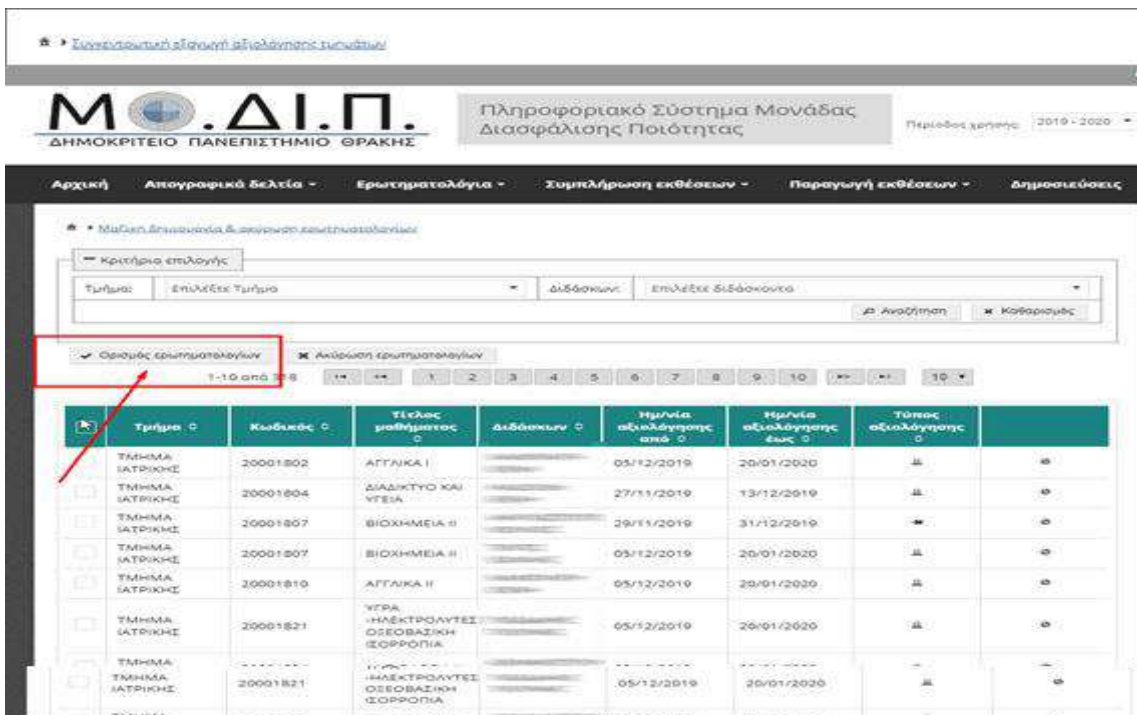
Συγκεντρωτική εξαγωγή αξιολόγησης εγγραφών

Μ.ΔΙ.Π.
ΔΗΜΟΚΡΙΤΕΙΟ ΠΑΝΕΠΙΣΤΗΜΙΟ ΘΡΑΚΗΣ

Πληροφοριακό Σύστημα Μονάδας Διασφάλισης Ποιότητας

Περίοδος χρήσης: 2019 - 2020

Αρχική | Απογραφικά δελτία ▾ | Ερωτηματολόγια ▾ | Συμπλήρωση εκθέσεων ▾ | Παραγωγή εκθέσεων ▾ | Δημοσιεύσεις

Μαζική δημιουργία & ακύρωση ερωτηματολογίων

Κριτήρια επιλογής

Τμήμα: Επιλέξτε Τμήμα | Διδάσκων: Επιλέξτε διδάσκοντα

Αναζήτηση | Καθαρισμός

Ορισμός ερωτηματολογίων | Ακύρωση ερωτηματολογίων

1-10 από 3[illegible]8 | 1 2 3 4 5 6 7 8 9 10 | 10

| | Τμήμα | Κωδικός | Τίτλος μαθήματος | Διδάσκων | Ημ/νία αξιολόγησης από | Ημ/νία αξιολόγησης έως | Τύπος αξιολόγησης | |
|---|---|---|---|---|---|---|---|---|
| | ΤΜΗΜΑ ΙΑΤΡΙΚΗΣ | 20001802 | ΑΓΓΛΙΚΑ I | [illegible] | 05/12/2019 | 20/01/2020 | | |
| | ΤΜΗΜΑ ΙΑΤΡΙΚΗΣ | 20001804 | ΔΙΑΔΙΚΤΥΟ ΚΑΙ ΥΓΕΙΑ | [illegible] | 27/11/2019 | 13/12/2019 | | |
| | ΤΜΗΜΑ ΙΑΤΡΙΚΗΣ | 20001807 | ΒΙΟΧΗΜΕΙΑ II | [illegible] | 29/11/2019 | 31/12/2019 | | |
| | ΤΜΗΜΑ ΙΑΤΡΙΚΗΣ | 20001807 | ΒΙΟΧΗΜΕΙΑ II | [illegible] | 05/12/2019 | 20/01/2020 | | |
| | ΤΜΗΜΑ ΙΑΤΡΙΚΗΣ | 20001810 | ΑΓΓΛΙΚΑ II | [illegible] | 05/12/2019 | 20/01/2020 | | |
| | ΤΜΗΜΑ ΙΑΤΡΙΚΗΣ | 20001821 | ΥΓΡΑ -ΗΛΕΚΤΡΟΛΥΤΕΣ ΟΞΕΟΒΑΣΙΚΗ ΙΣΟΡΡΟΠΙΑ | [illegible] | 05/12/2019 | 20/01/2020 | | |
| | ΤΜΗΜΑ ΙΑΤΡΙΚΗΣ | 20001821 | ΥΓΡΑ -ΗΛΕΚΤΡΟΛΥΤΕΣ ΟΞΕΟΒΑΣΙΚΗ ΙΣΟΡΡΟΠΙΑ | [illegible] | 05/12/2019 | 20/01/2020 | | |